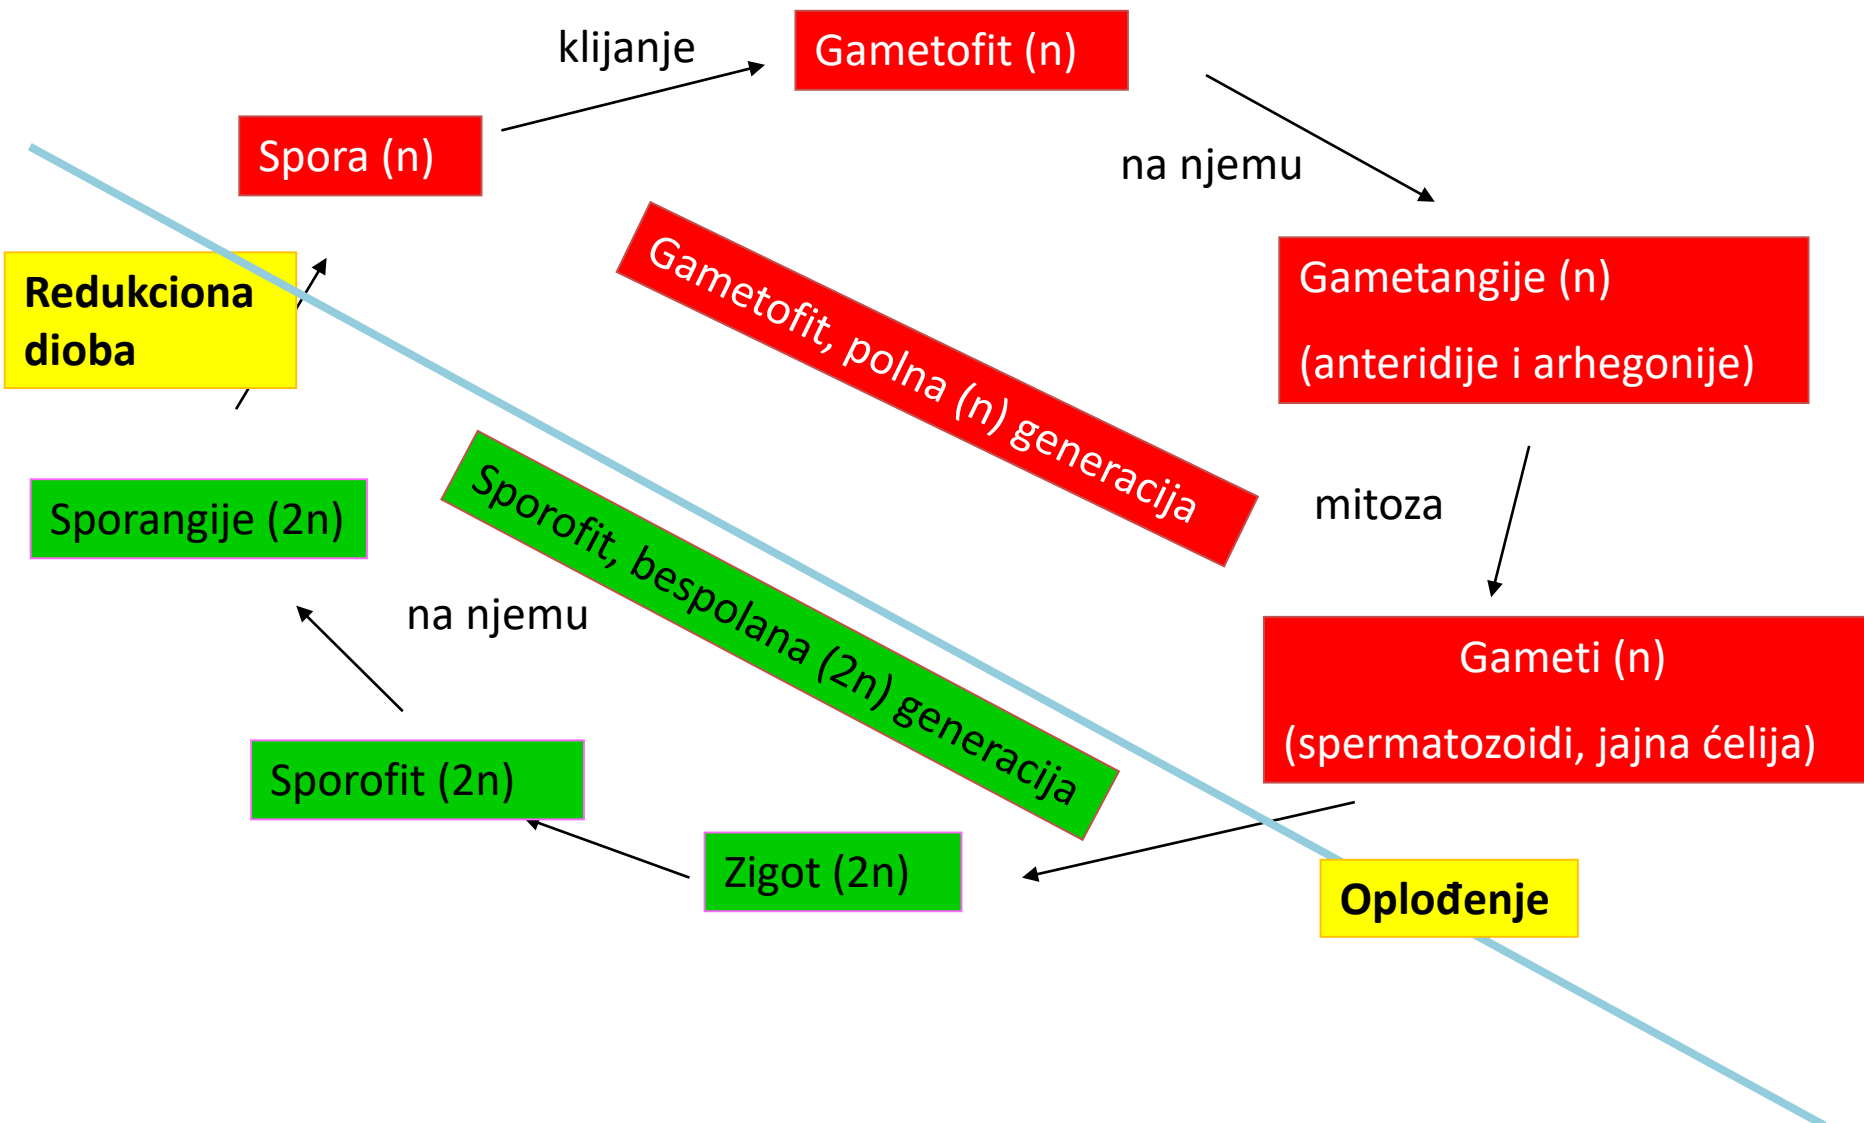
klijanje

Gametofit (n)

Spora (n)

na njemu

Gametofit, polna (n) generacija

Gametangije (n)
(anteridije i arhegonije)

Redukciona dioba

Sporangije (2n)

Sporofit, bespolana (2n) generacija

mitoza

na njemu

Gameti (n)
(spermatozoidi, jajna ćelija)

Sporofit (2n)

Zigot (2n)

Oplođenje